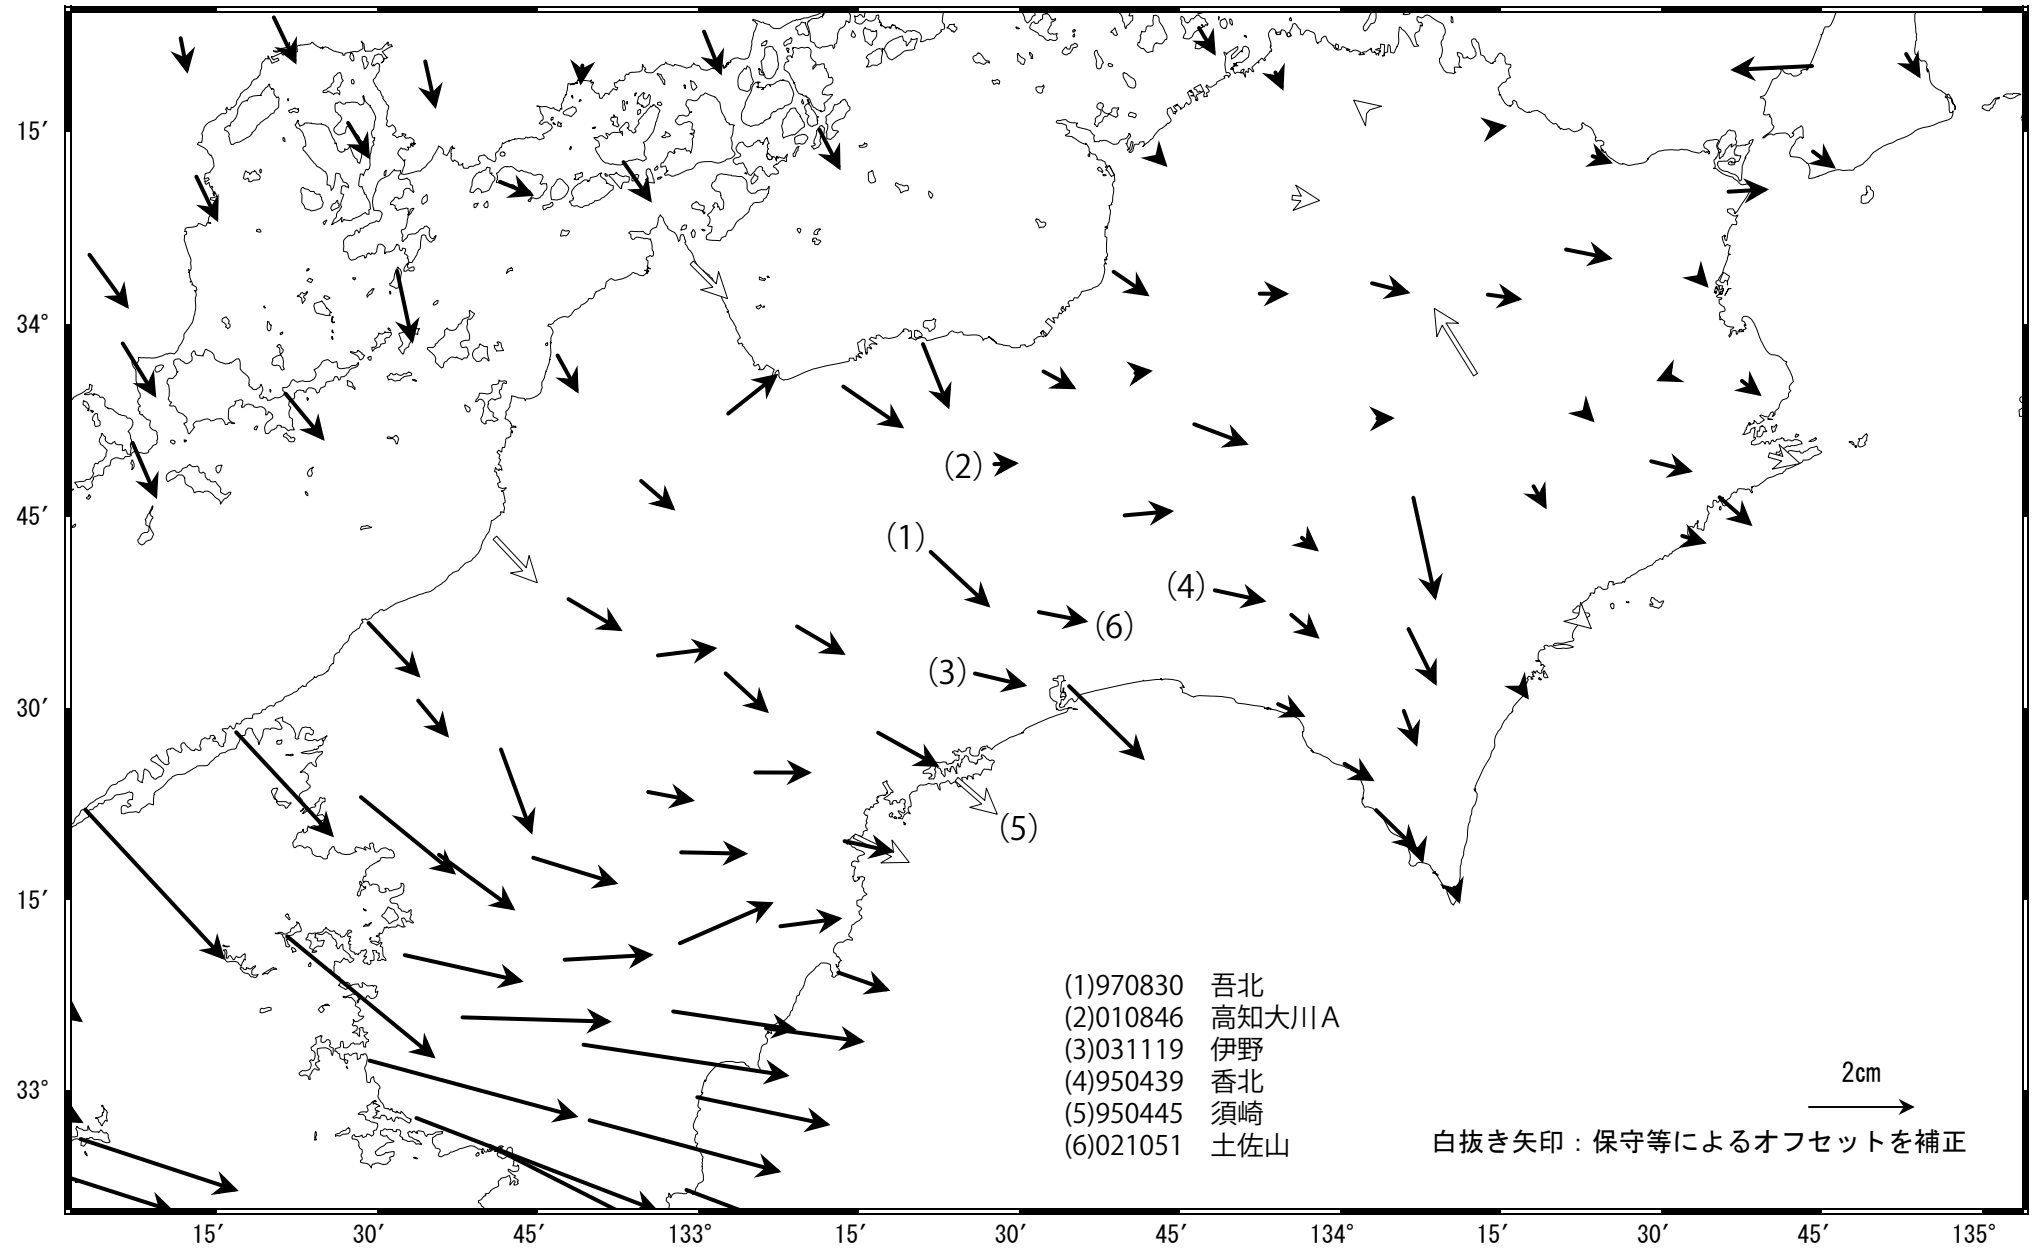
15′

34°

45′

30′

15′

33°

(2)

(1)

(4)

(6)

(3)

(5)

(1)970830　吾北
(2)010846　高知大川A
(3)031119　伊野
(4)950439　香北
(5)950445　須崎
(6)021051　土佐山

2cm

白抜き矢印：保守等によるオフセットを補正

15′ 30′ 45′ 133° 15′ 30′ 45′ 134° 15′ 30′ 45′ 135°